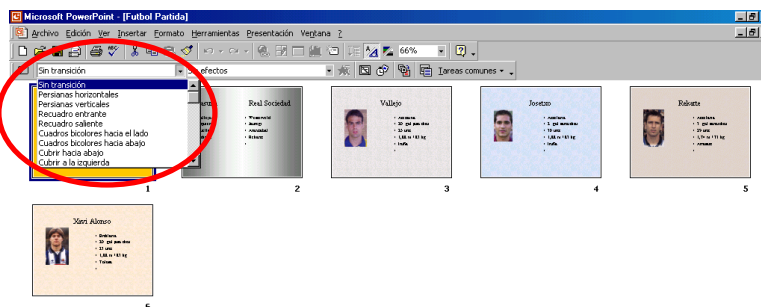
Microsoft PowerPoint - [Futbol Partida]

Archivo Edición Ver Insertar Formato Herramientas Presentación Ventana ?

66%

Sin transición

efectos

Tareas comunes

Sin transición
Persianas horizontales
Persianas verticales
Recuadro entrante
Recuadro saliente
Cuadros bicolores hacia el lado
Cuadros bicolores hacia abajo
Cubrir hacia abajo
Cubrir a la izquierda

1

Real Sociedad

2

Vallejo

3

Josetxo

4

Rekarte

5

Xavi Alonso

6